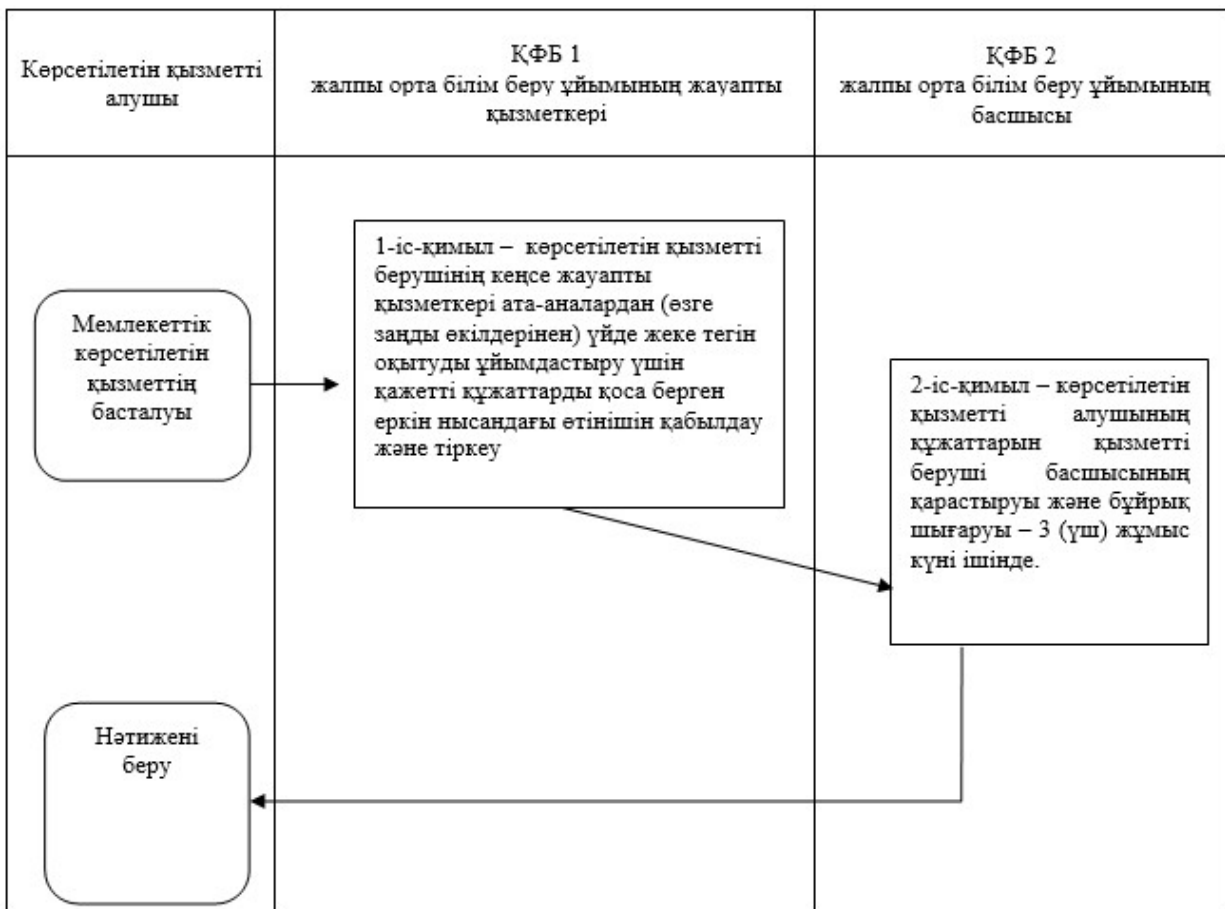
Көрсетілетін қызметті алушы

ҚФБ 1
жалпы орта білім беру ұйымының жауапты қызметкері

ҚФБ 2
жалпы орта білім беру ұйымының басшысы

Мемлекеттік көрсетілетін қызметтің басталуы

1-іс-қимыл – көрсетілетін қызметті берушінің кеңсе жауапты қызметкері ата-аналардан (өзге заңды өкілдерінен) үйде жеке тегін оқытуды ұйымдастыру үшін қажетті құжаттарды қоса берген еркін нысандағы өтінішін қабылдау және тіркеу

2-іс-қимыл – көрсетілетін қызметті алушының құжаттарын қызметті беруші басшысының қарастыруы және бұйрық шығаруы – 3 (үш) жұмыс күні ішінде.

Нәтижені беру